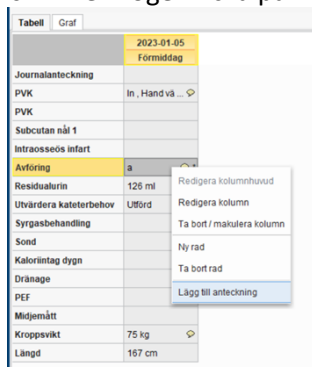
Tabell Graf

| | 2023-01-05 Förmiddag |
|---|---|
| Journalanteckning | |
| PVK | In , Hand vä ... |
| PVK | |
| Subcutan nål 1 | |
| Intraosseös infart | |
| Avföring | a |
| Residualurin | 126 ml |
| Utvärdera kateterbehov | Utförd |
| Syrgasbehandling | |
| Sond | |
| Kaloriintag dygn | |
| Dränage | |
| PEF | |
| Midjemått | |
| Kroppsvikt | 75 kg |
| Längd | 167 cm |

Redigera kolumnhuvud
Redigera kolumn
Ta bort / makulera kolumn
Ny rad
Ta bort rad
Lägg till anteckning